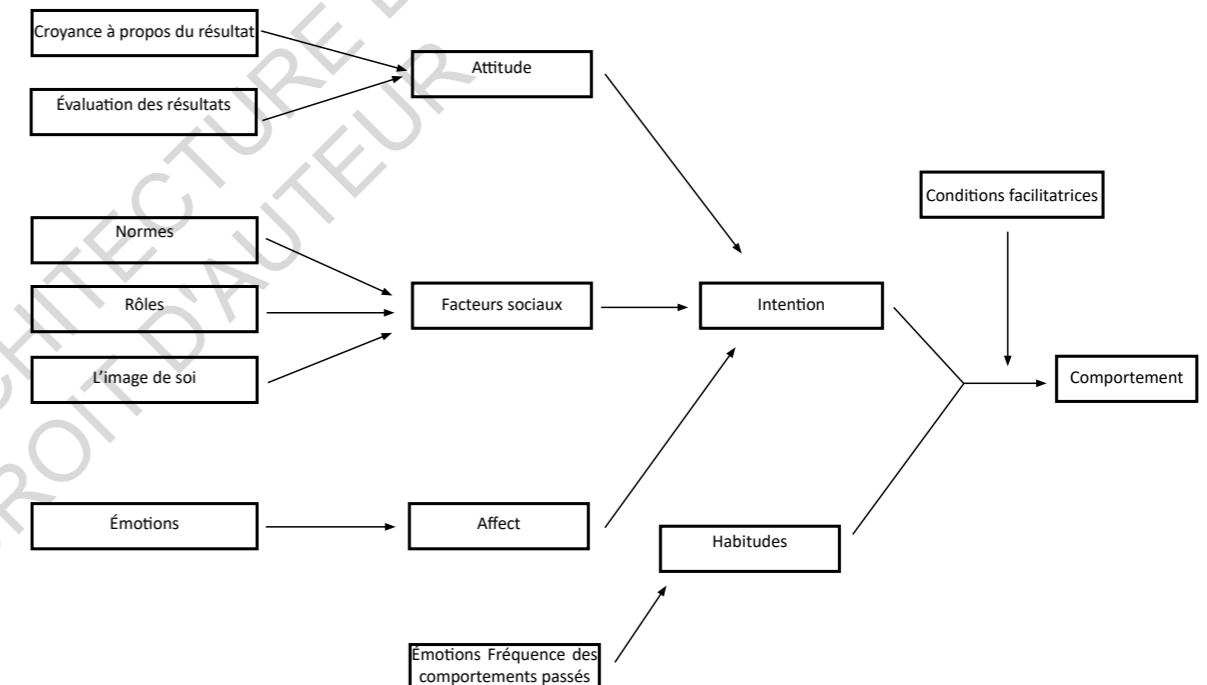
Croyance à propos du résultat

Évaluation des résultats

Attitude

Normes

Rôles

L'image de soi

Facteurs sociaux

Intention

Conditions facilitatrices

Comportement

Émotions

Affect

Habitudes

Émotions Fréquence des comportements passés

ARCHITECTURE DROIT D'AUTEUR